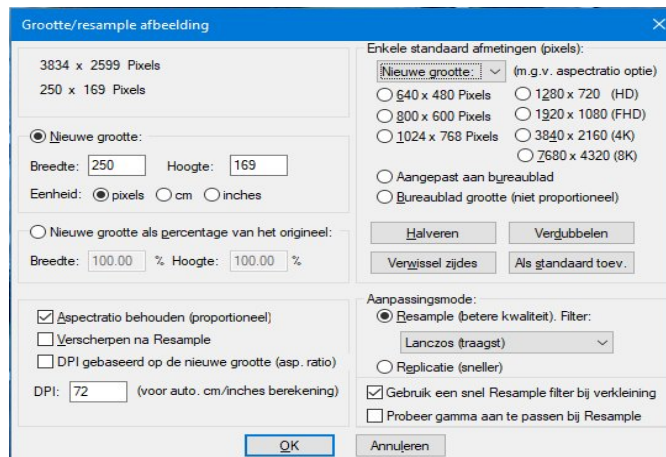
Grootte/resample afbeelding

3834 x 2599 Pixels
250 x 169 Pixels

Nieuwe grootte:
Breedte: 250 Hoogte: 169
Eenheid: pixels cm inches

Nieuwe grootte als percentage van het origineel:
Breedte: 100.00 % Hoogte: 100.00 %

Aspectratio behouden (proportioneel)
Verscherpen na Resample
DPI gebaseerd op de nieuwe grootte (asp. ratio)

DPI: 72 (voor auto. cm/inches berekening)

Enkele standaard afmetingen (pixels):
Nieuwe grootte: (m.g.v. aspectratio optie)
640 x 480 Pixels
1280 x 720 (HD)
800 x 600 Pixels
1920 x 1080 (FHD)
1024 x 768 Pixels
3840 x 2160 (4K)
7680 x 4320 (8K)
Aangepast aan bureaublad
Bureaublad grootte (niet proportioneel)

Halveren
Verdubbelen
Verwissel zijdes
Als standaard toev.

Aanpassingsmode:
Resample (betere kwaliteit). Filter:
Lanczos (traagst)
Replicatie (sneller)

Gebruik een snel Resample filter bij verkleining
Probeer gamma aan te passen bij Resample

OK
Annuleren